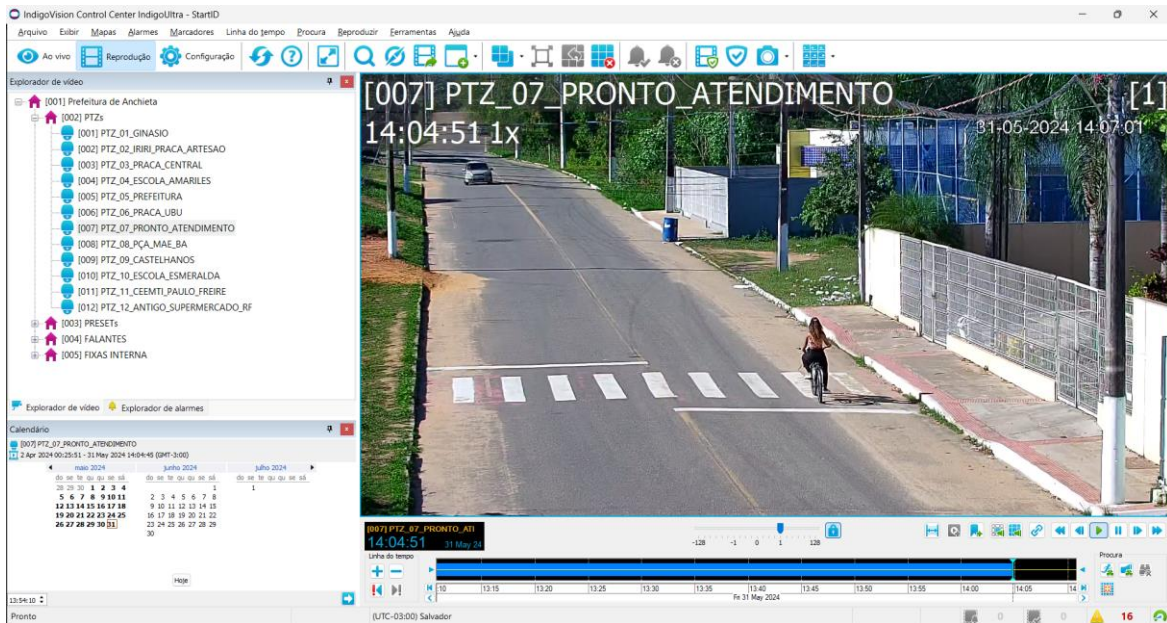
IndigoVision Control Center IndigoUltra - StartID

Arquivo Exibir Mapas Alarmes Marcadores Linha do tempo Procura Reproduzir Ferramentas Ajuda

Ao vivo Reprodução Configuração

Explorador de vídeo

[001] Prefeitura de Anchieta
[002] PTZs
[001] PTZ_01_GINASIO
[002] PTZ_02_IRIRI_PRACA_ARTESAO
[003] PTZ_03_PRACA_CENTRAL
[004] PTZ_04_ESCOLA_AMARILES
[005] PTZ_05_PREFEITURA
[006] PTZ_06_PRACA_UBU
[007] PTZ_07_PRONTO_ATENDIMENTO
[008] PTZ_08_PÇA_MAE_BA
[009] PTZ_09_CASTELHANOS
[010] PTZ_10_ESCOLA_ESMERALDA
[011] PTZ_11_CEEMTI_PAULO_FREIRE
[012] PTZ_12_ANTIGO_SUPERMERCADO_RF
[003] PRESETs
[004] FALANTES
[005] FIXAS INTERNA

Explorador de vídeo Explorador de alarmes

Calendário

[007] PTZ_07_PRONTO_ATENDIMENTO
2 Apr 2024 00:25:51 - 31 May 2024 14:04:45 (GMT-3:00)

maio 2024 junho 2024 julho 2024
do se te qu qu se sá do se te qu qu se sá do se te qu qu se sá
28 29 30 1 2 3 4 1 1
5 6 7 8 9 10 11 2 3 4 5 6 7 8
12 13 14 15 16 17 18 9 10 11 12 13 14 15
19 20 21 22 23 24 25 16 17 18 19 20 21 22
26 27 28 29 30 31 23 24 25 26 27 28 29
30

Hoje

13:54:10

Pronto

[007] PTZ_07_PRONTO_ATENDIMENTO [1]
14:04:51 1x
31-05-2024 14:07:01

[007] PTZ_07_PRONTO_ATI
14:04:51 31 May 24

-128 -1 0 1 128

Linha do tempo

Procura

10 13:15 13:20 13:25 13:30 13:35 13:40 13:45 13:50 13:55 14:00 14:05 14
Fr 31 May 2024

(UTC-03:00) Salvador

0 0 16